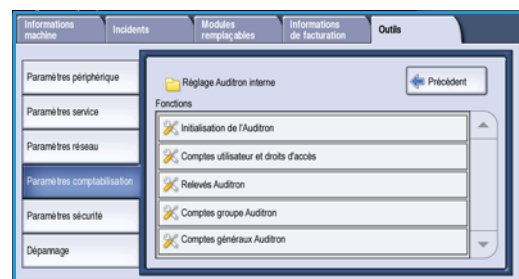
Informations machine
Incidents
Modules remplaçables
Informations de facturation
Outils

Paramètres périphérique
Paramètres service
Paramètres réseau
Paramètres comptabilisation
Paramètres sécurité
Dépannage

Réglage Auditron interne
Précédent
Fonctions
Initialisation de l'Auditron
Comptes utilisateur et droits d'accès
Relevés Auditron
Comptes groupe Auditron
Comptes généraux Auditron